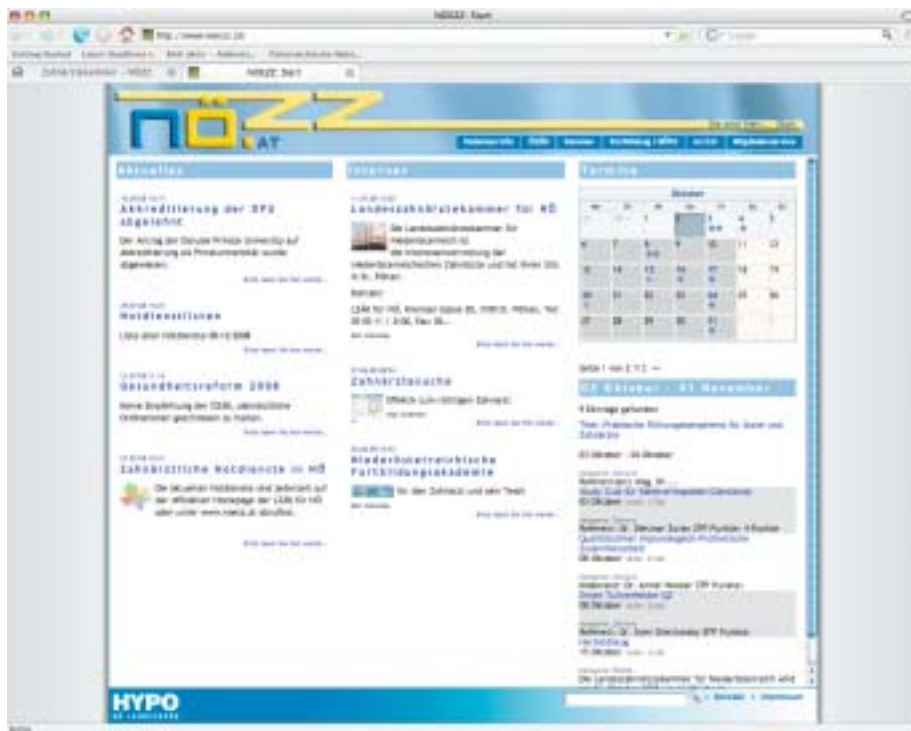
NÖZZ: Start

http://www.noezz.at

NÖZZ: Start

AT

Aktuelles

Akkreditierung der DPU abgelehnt

Der Antrag der Danube Private University auf Akkreditierung als Privatuniversität wurde abgelehnt.

Notdienstlisten

Gesundheitsreform 2008

Zahnärztliche Notdienste in NÖ

Die aktuellen Notdienste sind jederzeit auf der offiziellen Homepage der LZÄK für NÖ oder unter www.noezz.at abrufbar.

Intern

Landeszahnärztekammer für NÖ

Die Landeszahnärztekammer für Niederösterreich ist die Interessenvertretung der niederösterreichischen Zahnärzte und hat ihren Sitz in St. Pölten.

Kontakt:

Zahnärztesuche

Niederösterreichische Fortbildungsakademie

Termine

Oktober

02 Oktober - 01 November

HYPO